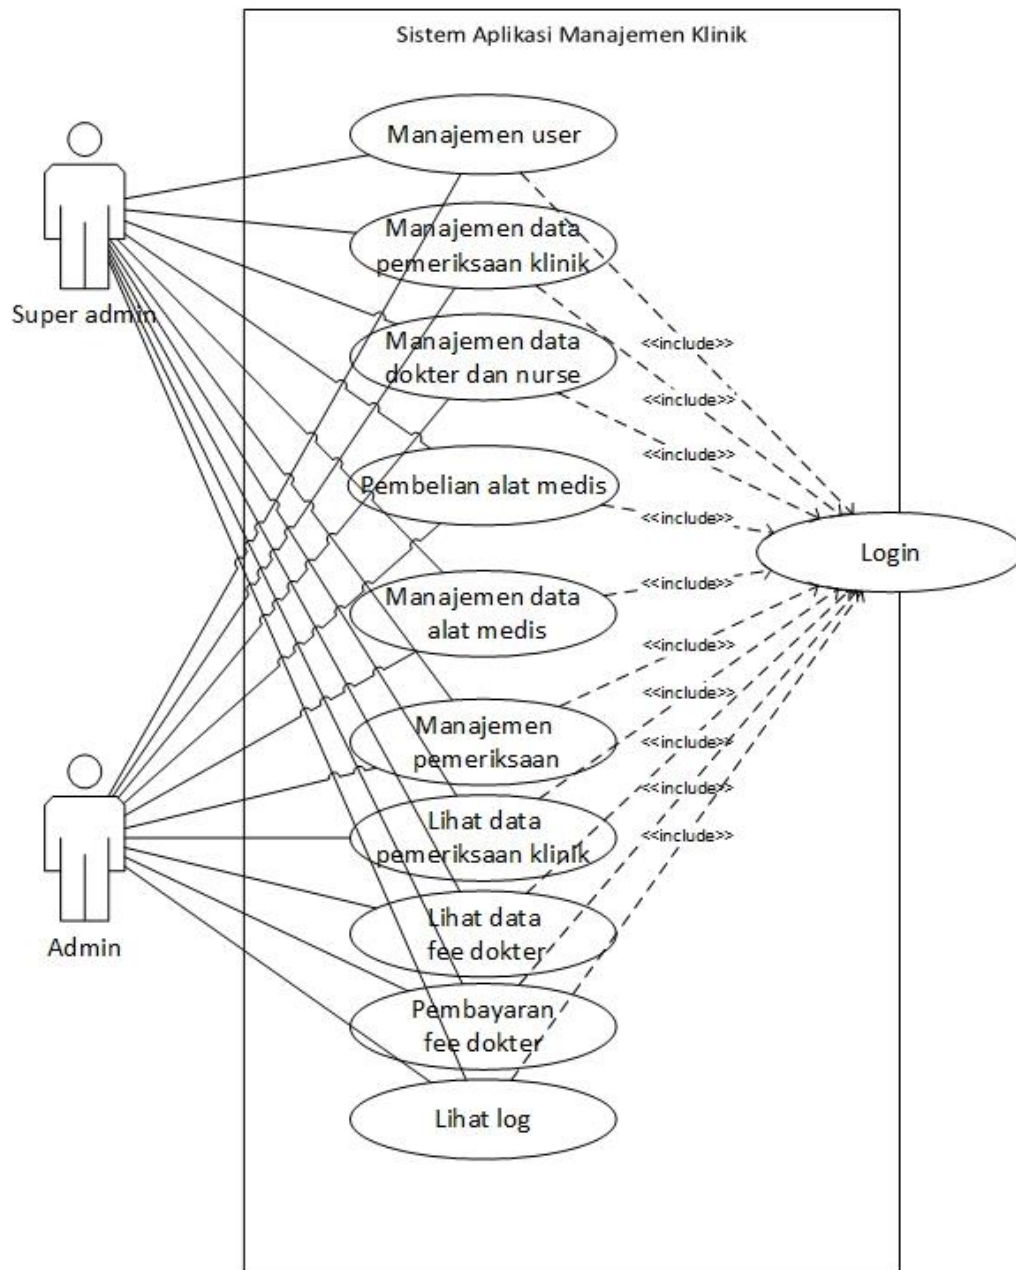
Sistem Aplikasi Manajemen Klinik

Super admin

Admin

Manajemen user

Manajemen data pemeriksaan klinik

Manajemen data dokter dan nurse

Pembelian alat medis

Manajemen data alat medis

Manajemen pemeriksaan

Lihat data pemeriksaan klinik

Lihat data fee dokter

Pembayaran fee dokter

Lihat log

Login

<<include>>

<<include>>

<<include>>

<<include>>

<<include>>

<<include>>

<<include>>

<<include>>

<<include>>

<<include>>